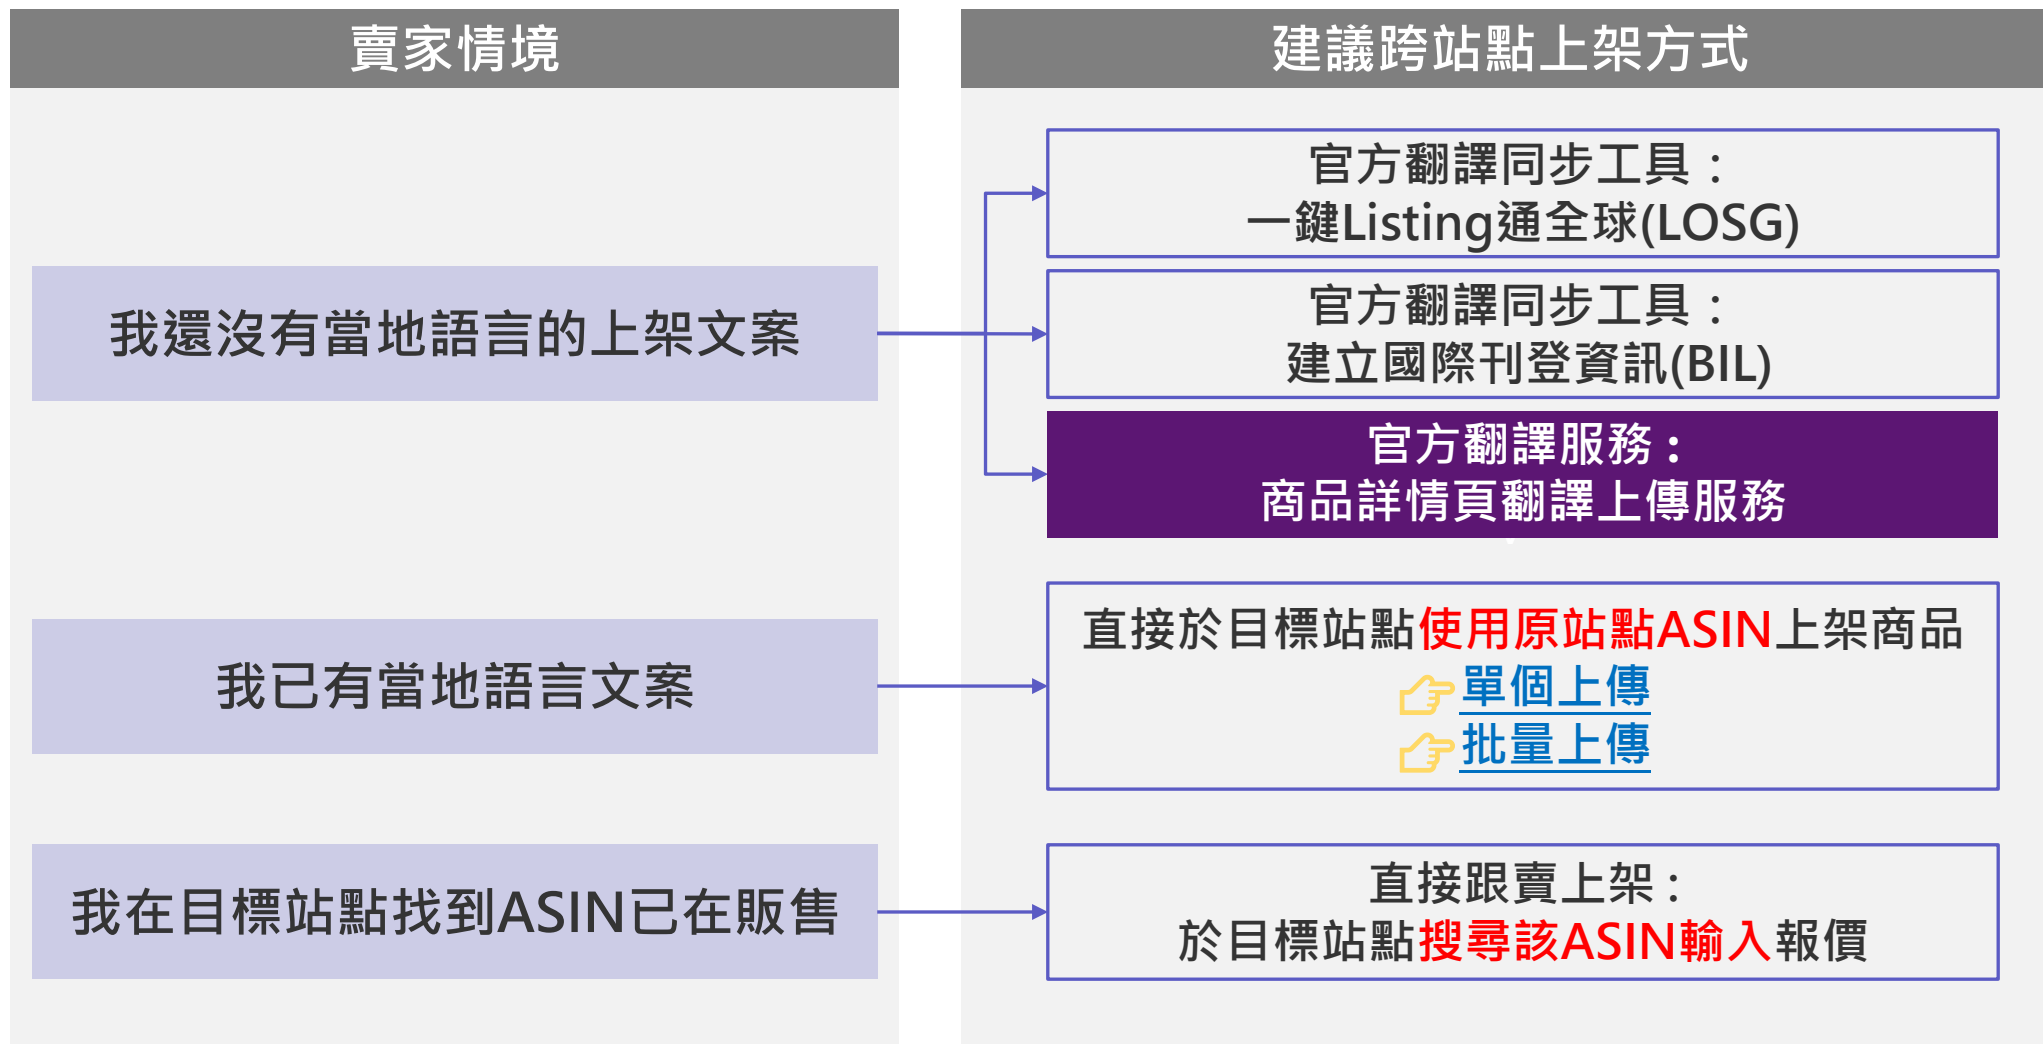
賣家情境

我還沒有當地語言的上架文案

我已有當地語言文案

我在目標站點找到ASIN已在販售

建議跨站點上架方式

官方翻譯同步工具：
一鍵Listing通全球(LOSG)

官方翻譯同步工具：
建立國際刊登資訊(BIL)

官方翻譯服務：
商品詳情頁翻譯上傳服務

直接於目標站點使用原站點ASIN上架商品
單個上傳
批量上傳

直接跟賣上架：
於目標站點搜尋該ASIN輸入報價